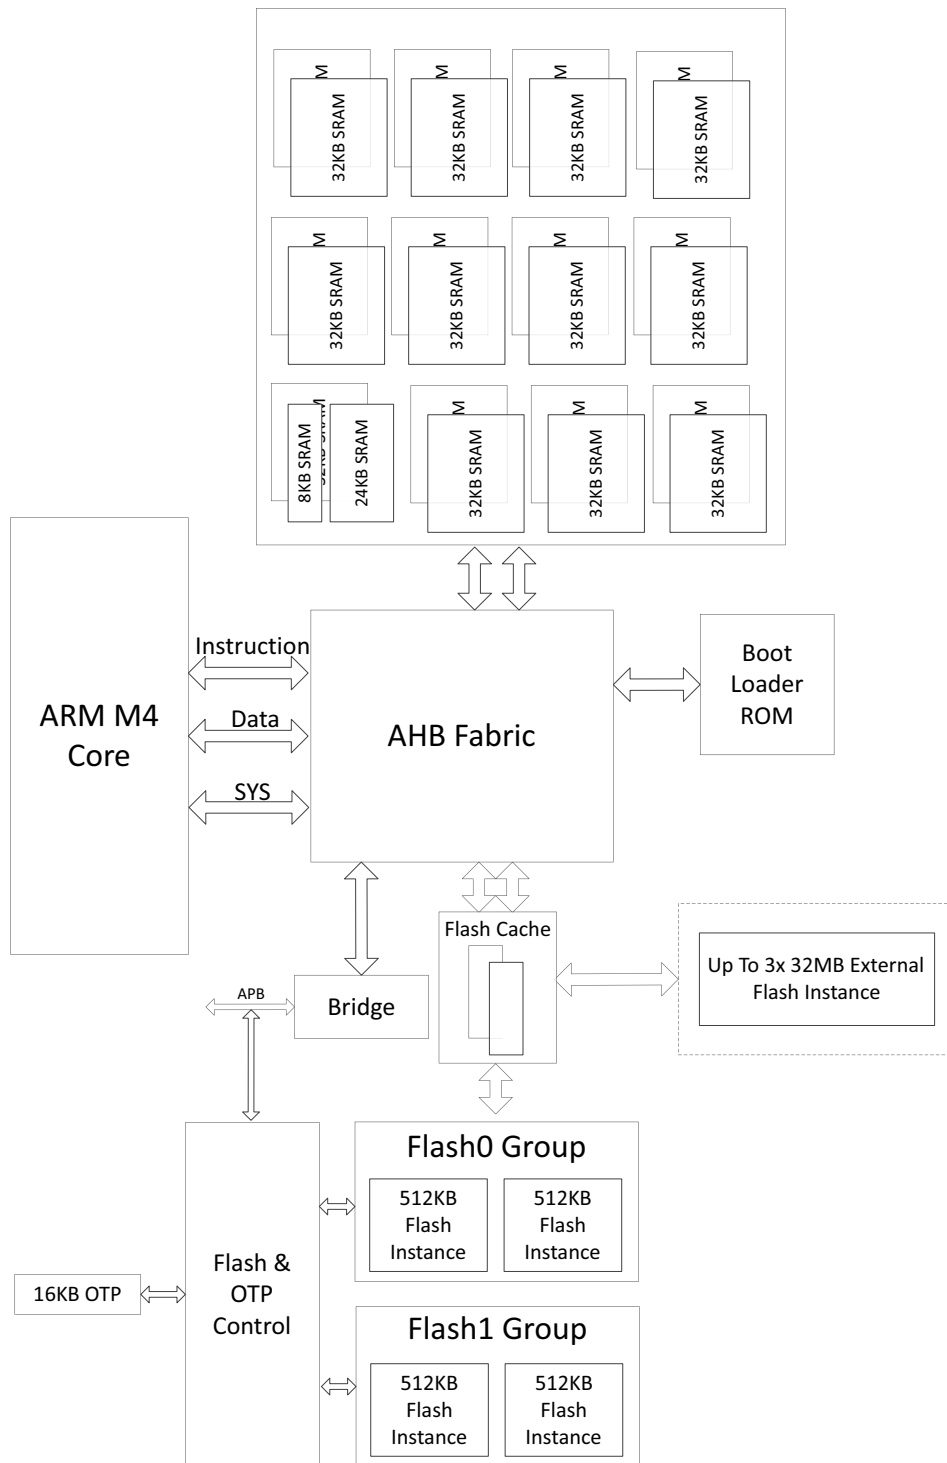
M
32KB SRAM

M
32KB SRAM

M
32KB SRAM

M
32KB SRAM

M
32KB SRAM

M
32KB SRAM

M
32KB SRAM

M
32KB SRAM

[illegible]
8KB SRAM
24KB SRAM

M
32KB SRAM

M
32KB SRAM

M
32KB SRAM

ARM M4 Core

Instruction

Data

SYS

AHB Fabric

Boot Loader ROM

Flash Cache

Up To 3x 32MB External Flash Instance

APB

Bridge

Flash0 Group

512KB Flash Instance

512KB Flash Instance

16KB OTP

Flash & OTP Control

Flash1 Group

512KB Flash Instance

512KB Flash Instance